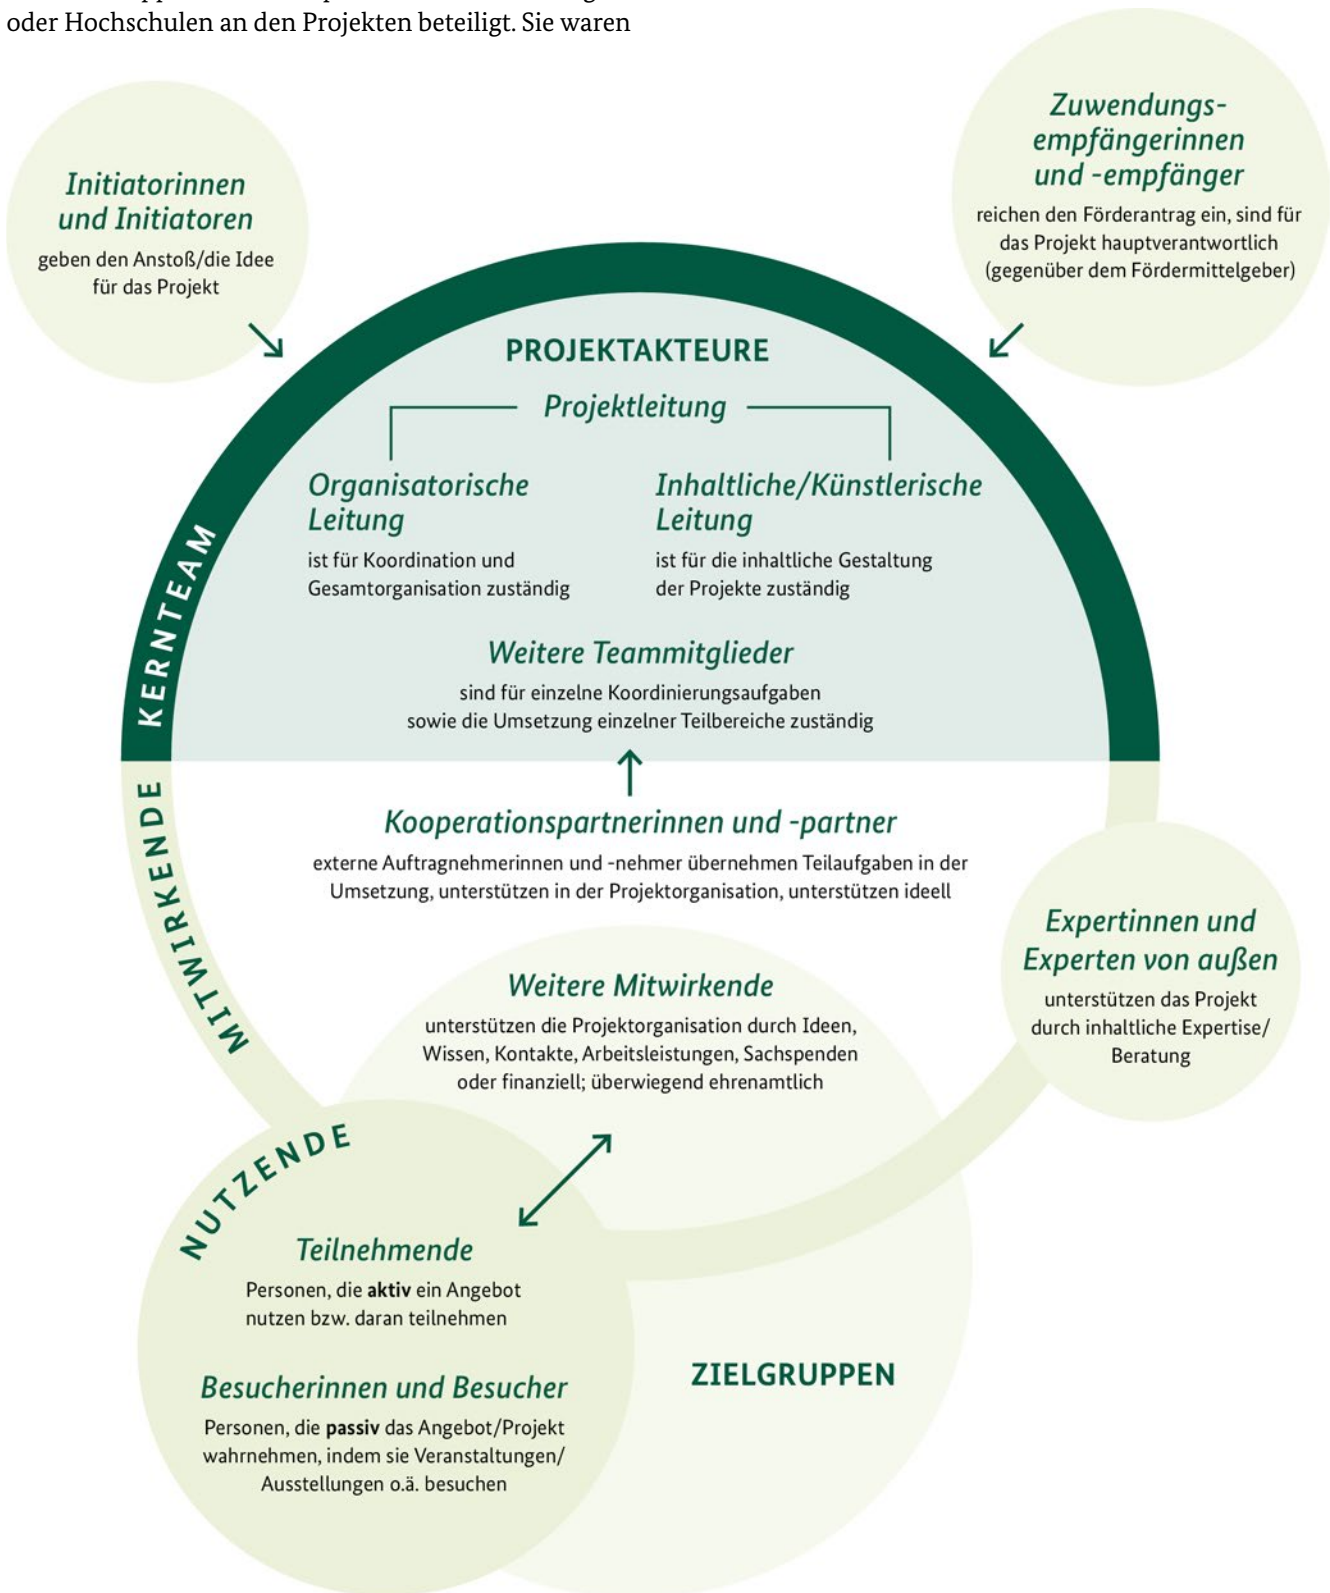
oder Hochschulen an den Projekten beteiligt. Sie waren

Initiatorinnen und Initiatoren
geben den Anstoß/die Idee für das Projekt

Zuwendungsempfängerinnen und -empfänger
reichen den Förderantrag ein, sind für das Projekt hauptverantwortlich (gegenüber dem Fördermittelgeber)

PROJEKTAKTEURE

Projektleitung

Organisatorische Leitung
ist für Koordination und Gesamtorganisation zuständig

Inhaltliche/Künstlerische Leitung
ist für die inhaltliche Gestaltung der Projekte zuständig

Weitere Teammitglieder
sind für einzelne Koordinierungsaufgaben sowie die Umsetzung einzelner Teilbereiche zuständig

KERNTEAM

MITWIRKENDE

Kooperationspartnerinnen und -partner
externe Auftragnehmerinnen und -nehmer übernehmen Teilaufgaben in der Umsetzung, unterstützen in der Projektorganisation, unterstützen ideell

Expertinnen und Experten von außen
unterstützen das Projekt durch inhaltliche Expertise/ Beratung

Weitere Mitwirkende
unterstützen die Projektorganisation durch Ideen, Wissen, Kontakte, Arbeitsleistungen, Sachspenden oder finanziell; überwiegend ehrenamtlich

NUTZENDE

Teilnehmende
Personen, die **aktiv** ein Angebot nutzen bzw. daran teilnehmen

Besucherinnen und Besucher
Personen, die **passiv** das Angebot/Projekt wahrnehmen, indem sie Veranstaltungen/ Ausstellungen o.ä. besuchen

ZIELGRUPPEN